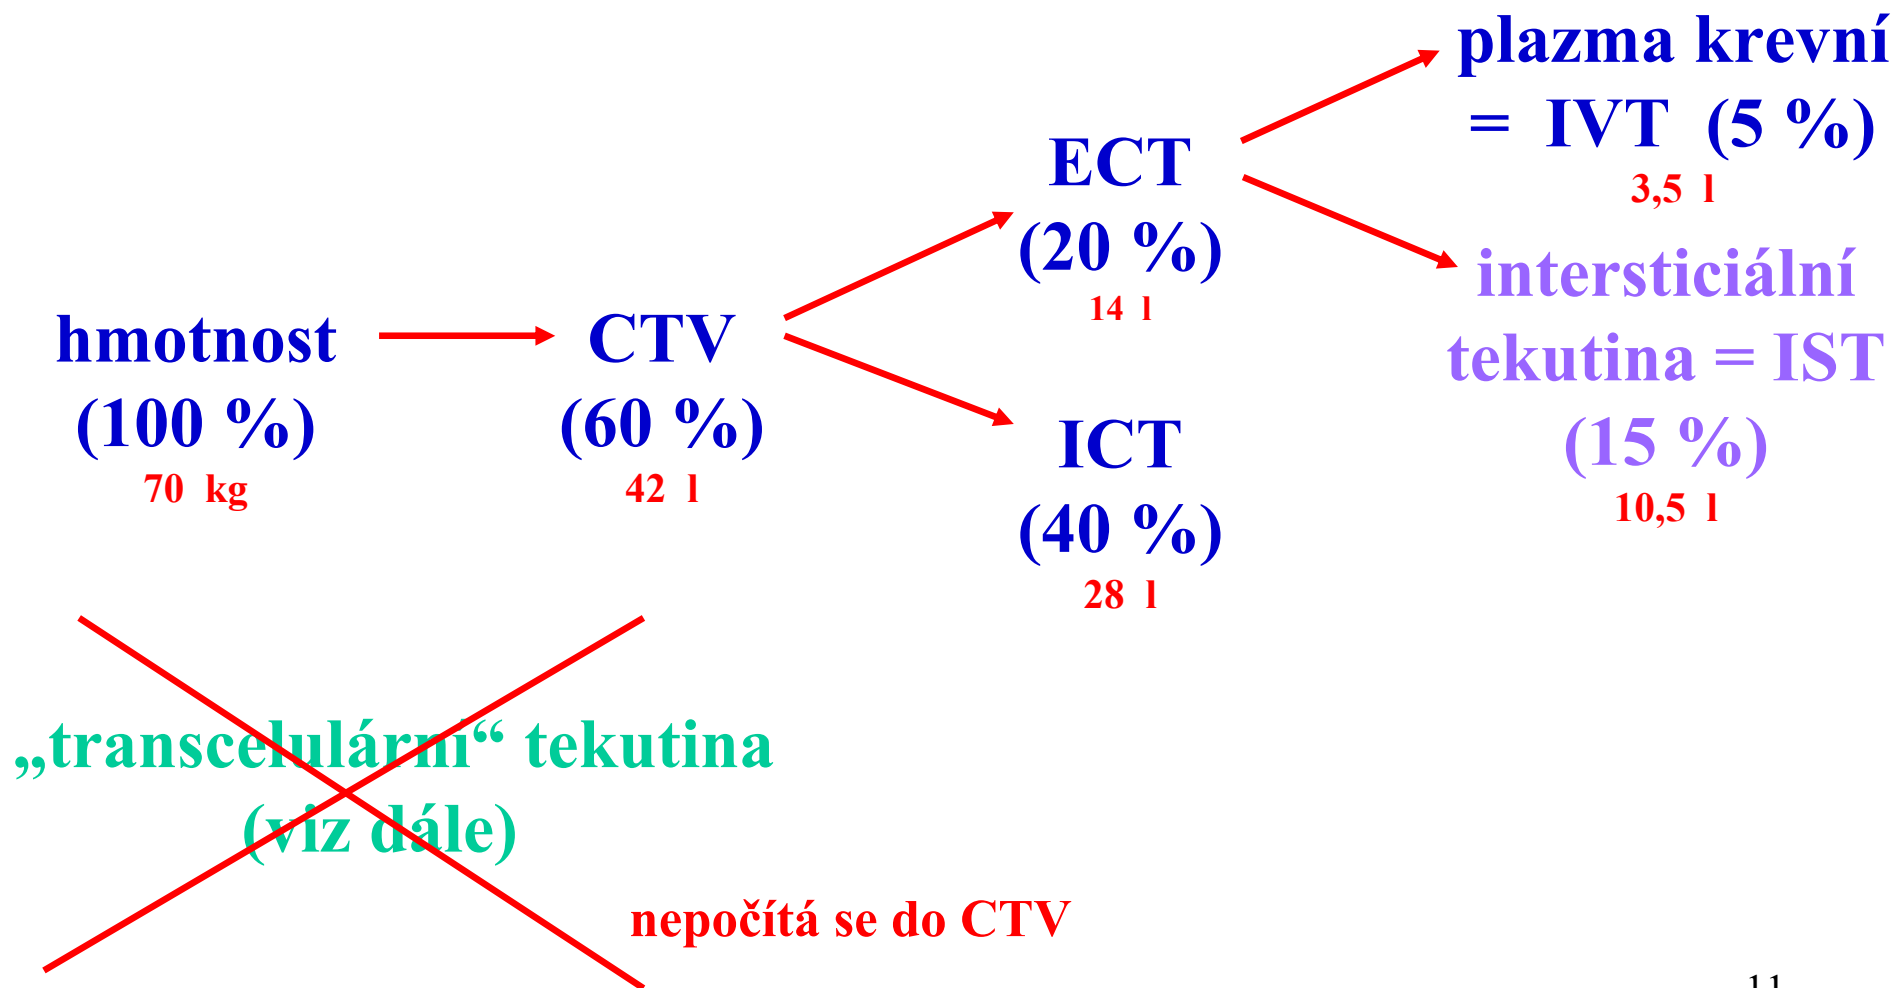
hmotnost
(100 %)
70 kg

CTV
(60 %)
42 l

ECT
(20 %)
14 l

ICT
(40 %)
28 l

plazma krevní
= IVT (5 %)
3,5 l

intersticiální
tekutina = IST
(15 %)
10,5 l

„transcelulární“ tekutina
(viz dále)

nepočítá se do CTV

11